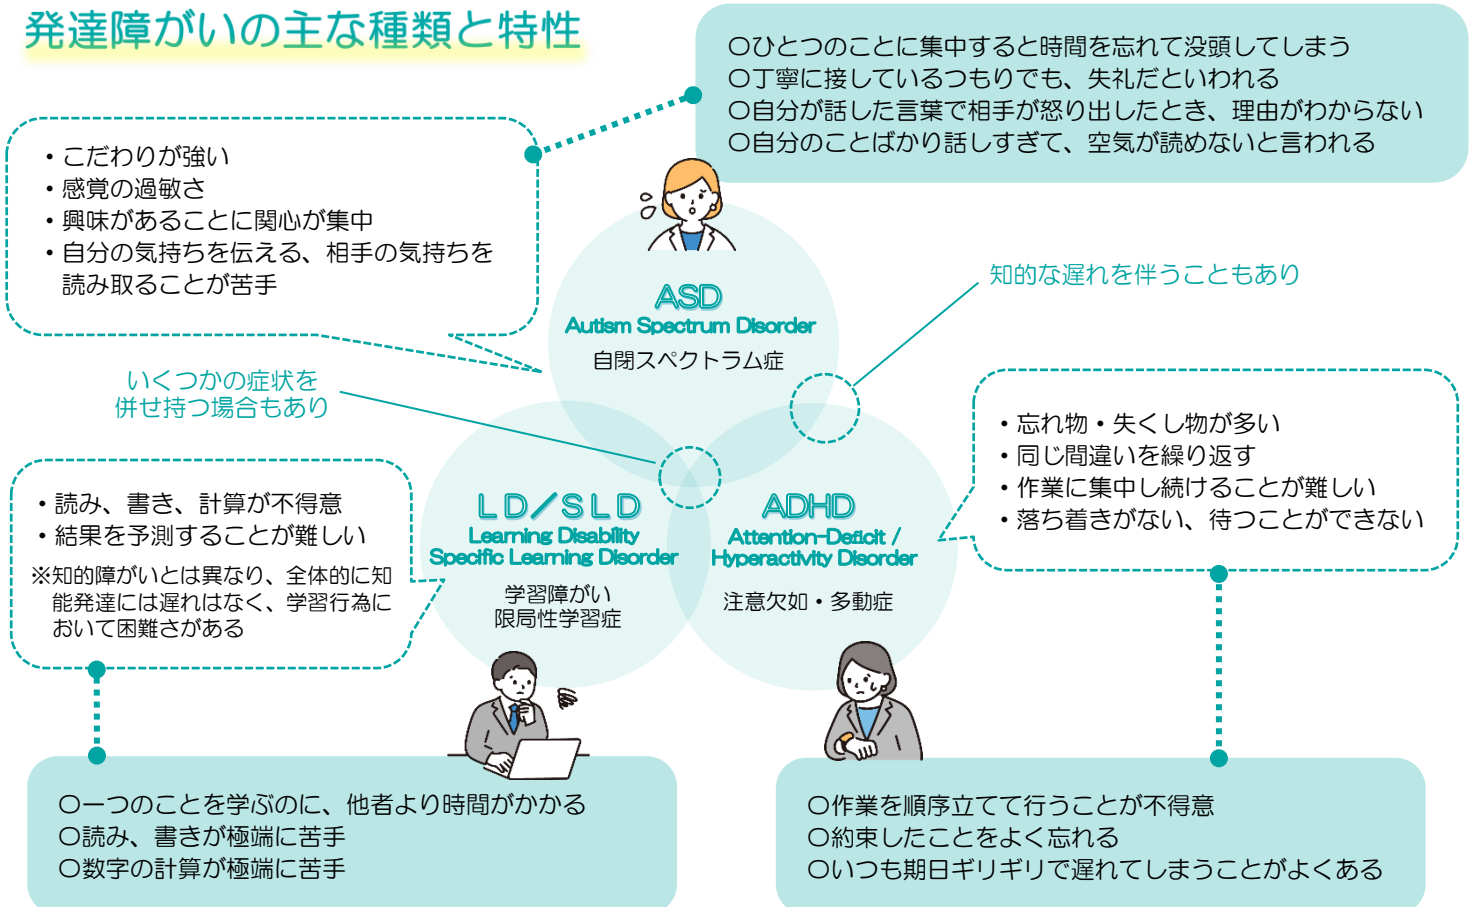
発達障がいの主な種類と特性

○ひとつのことに集中すると時間を忘れて没頭してしまう
○丁寧に接しているつもりでも、失礼だといわれる
○自分が話した言葉で相手が怒り出したとき、理由がわからない
○自分のことばかり話しすぎて、空気が読めないと言われる

・こだわりが強い
・感覚の過敏さ
・興味があることに関心が集中
・自分の気持ちを伝える、相手の気持ちを読み取ることが苦手

ASD
Autism Spectrum Disorder
自閉スペクトラム症

知的な遅れを伴うこともあり

いくつかの症状を
併せ持つ場合もあり

・忘れ物・失くし物が多い
・同じ間違いを繰り返す
・作業に集中し続けることが難しい
・落ち着きがない、待つことができない

・読み、書き、計算が不得意
・結果を予測することが難しい
※知的障がいとは異なり、全体的に知能発達には遅れはなく、学習行為において困難さがある

LD／SLD
Learning Disability
Specific Learning Disorder
学習障がい
限局性学習症

ADHD
Attention-Deficit / Hyperactivity Disorder
注意欠如・多動症

○一つのことを学ぶのに、他者より時間がかかる
○読み、書きが極端に苦手
○数字の計算が極端に苦手

○作業を順序立てて行うことが不得意
○約束したことをよく忘れる
○いつも期日ギリギリで遅れてしまうことがよくある